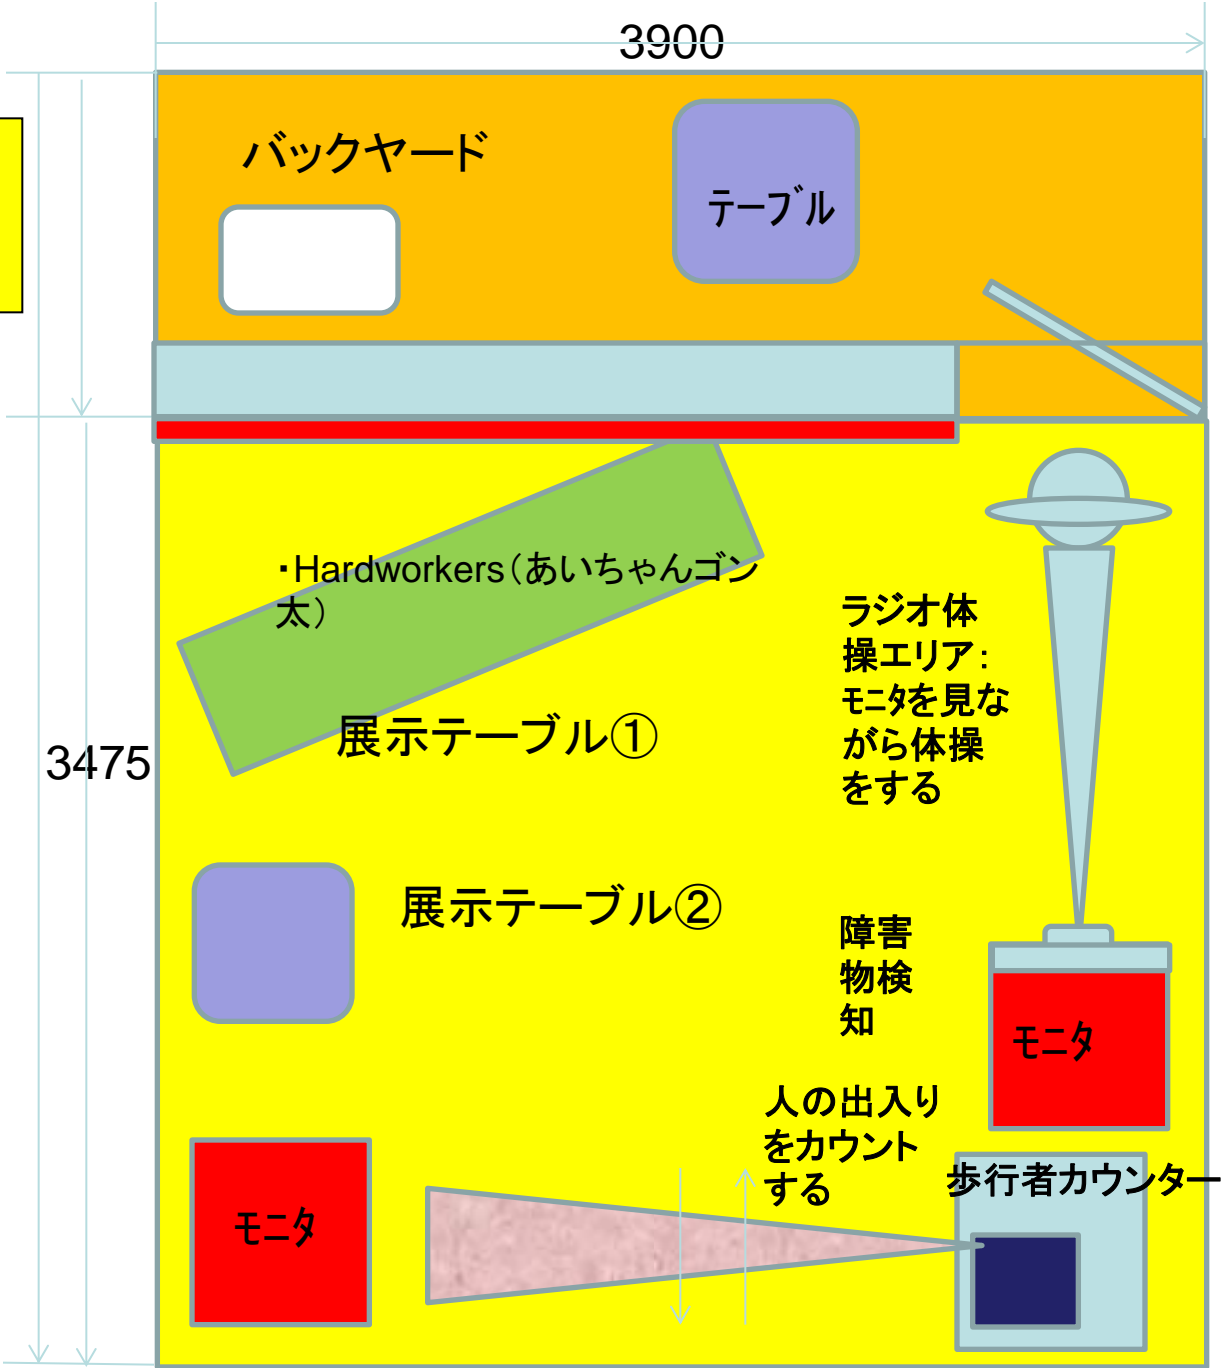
3900

バックヤード

テーブル

・Hardworkers（あいちゃんゴン太）

展示テーブル①

ラジオ体操エリア：モニタを見ながら体操をする

3475

展示テーブル②

障害物検知

モニタ

人の出入りをカウントする

歩行者カウンター

モニタ